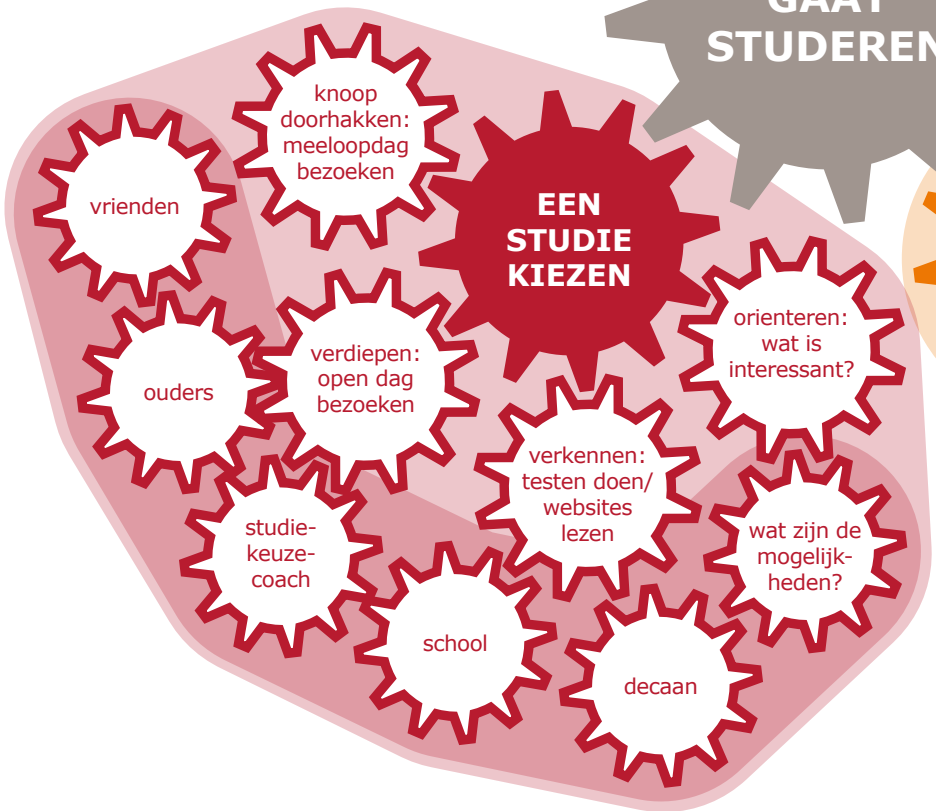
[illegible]
STUDEREN

knoop doorhakken: meeloopdag bezoeken

vrienden

EEN STUDIE KIEZEN

ouders

verdiepen: open dag bezoeken

orienteren: wat is interessant?

verkennen: testen doen/ websites lezen

studiekeuzecoach

wat zijn de mogelijkheden?

school

decaan